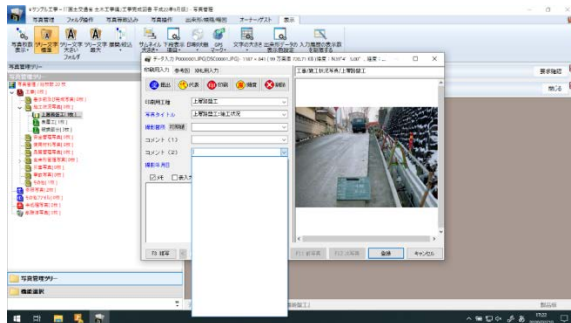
サンプル工事 - [国土交通省 土木工事編(工事完成図書 平成28年3月版)] 写真管理

写真管理 フォルダ操作 写真整理読込 写真整理 出来形/規格/格納 オーナーゲスト 表示

写真管理ツリー

データ入力

知識調入力 参考図 説明表入力

上層路盤工

写真タイトル

上層路盤工 施工状況

コメント(1)

コメント(2)

撮影年月日

登録 キャンセル

写真管理ツリー

機能選択

要素確認

閉じる